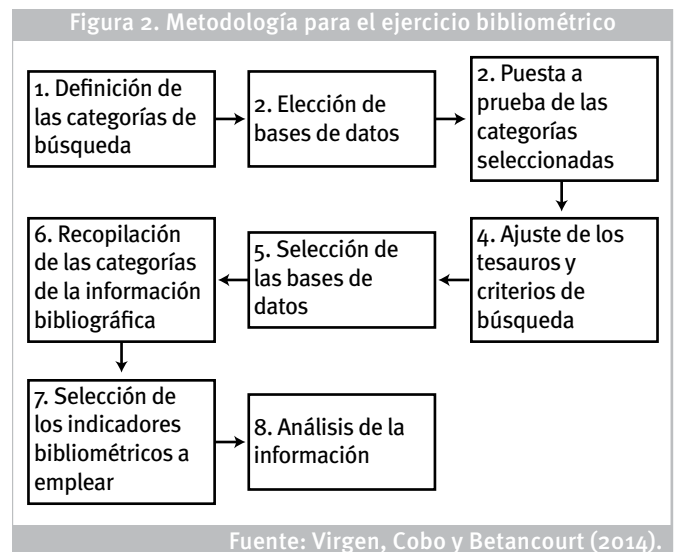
Figura 2. Metodología para el ejercicio bibliométrico

1. Definición de las categorías de búsqueda

2. Elección de bases de datos

2. Puesta a prueba de las categorías seleccionadas

4. Ajuste de los tesauros y criterios de búsqueda

5. Selección de las bases de datos

6. Recopilación de las categorías de la información bibliográfica

7. Selección de los indicadores bibliométricos a emplear

8. Análisis de la información

Fuente: Virgen, Cobo y Betancourt (2014).